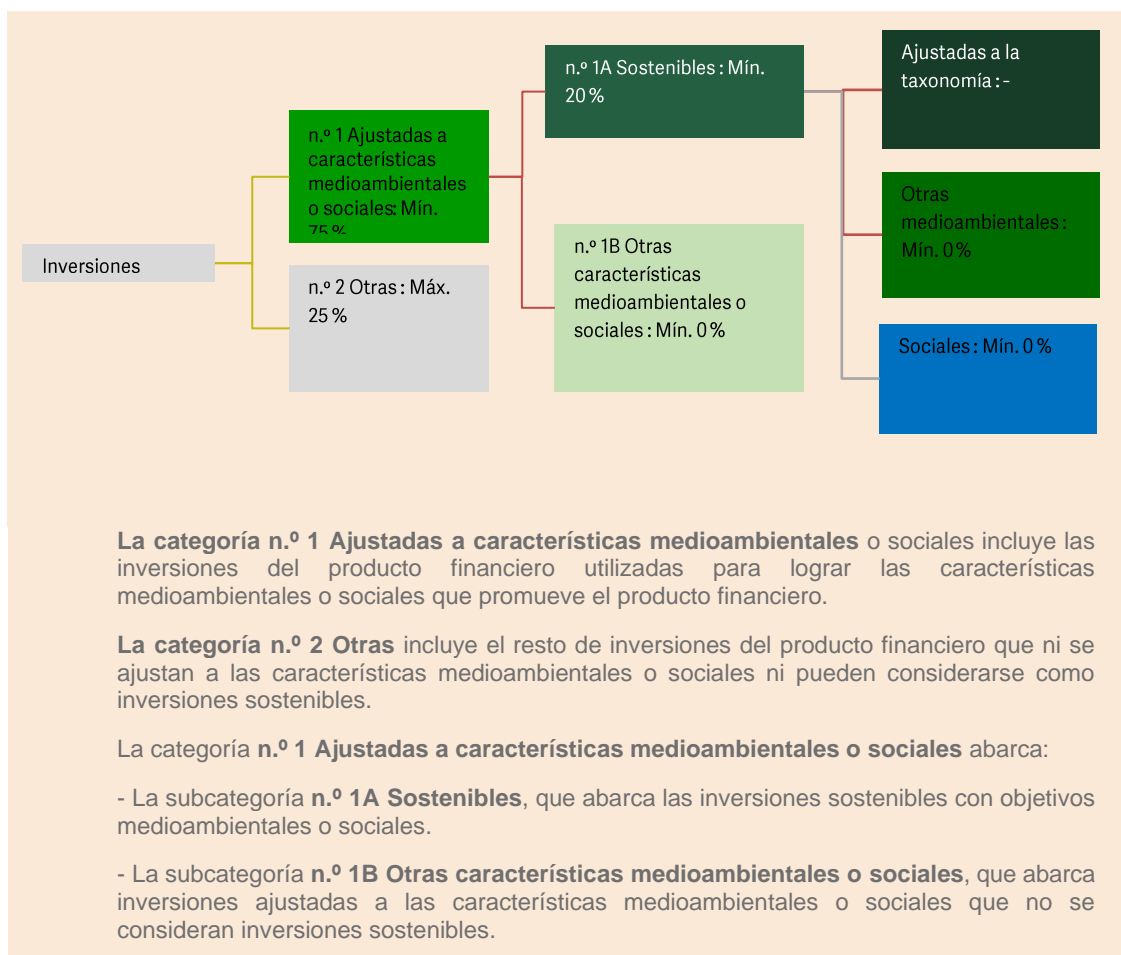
Inversiones

n.º 1 Ajustadas a características medioambientales o sociales: Mín. 75 %

n.º 2 Otras : Máx. 25 %

n.º 1A Sostenibles : Mín. 20 %

n.º 1B Otras características medioambientales o sociales : Mín. 0 %

Ajustadas a la taxonomía : -

Otras medioambientales : Mín. 0 %

Sociales : Mín. 0 %

**La categoría n.º 1 Ajustadas a características medioambientales** o sociales incluye las inversiones del producto financiero utilizadas para lograr las características medioambientales o sociales que promueve el producto financiero.

**La categoría n.º 2 Otras** incluye el resto de inversiones del producto financiero que ni se ajustan a las características medioambientales o sociales ni pueden considerarse como inversiones sostenibles.

La categoría **n.º 1 Ajustadas a características medioambientales o sociales** abarca:

- La subcategoría **n.º 1A Sostenibles**, que abarca las inversiones sostenibles con objetivos medioambientales o sociales.

- La subcategoría **n.º 1B Otras características medioambientales o sociales**, que abarca inversiones ajustadas a las características medioambientales o sociales que no se consideran inversiones sostenibles.